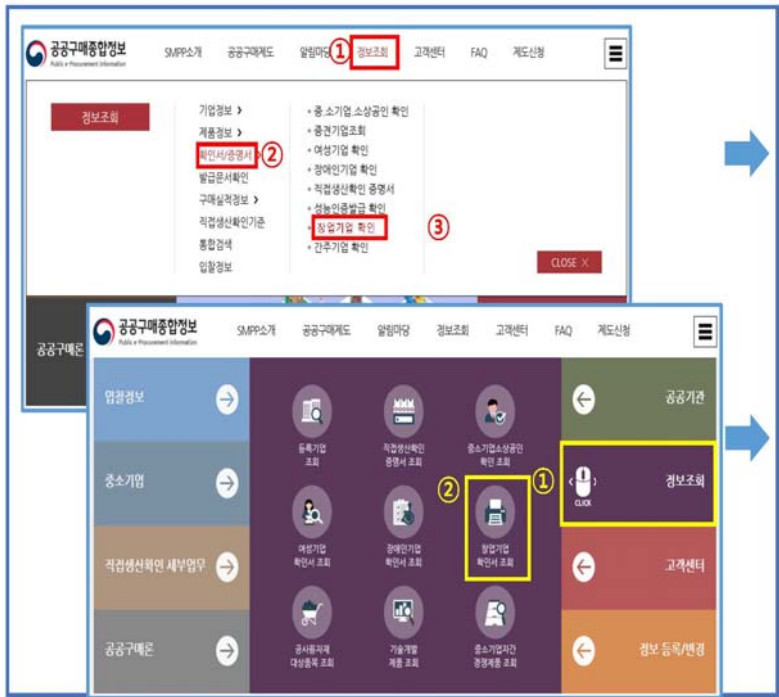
공공구매종합정보
Public e-Procurement Information

SMPP소개 공공구매제도 알림마당 ① 정보조회 고객센터 FAQ 제도신청

정보조회

기업정보 >
제품정보 >
확인서/증명서 ②
발급문서확인
구매실적정보 >
직접생산확인기준
통합검색
입찰정보

• 중.소기업.소상공인 확인
• 중견기업조회
• 여성기업 확인
• 장애인기업 확인
• 직접생산확인 증명서
• 성능인증발급 확인
• 창업기업 확인 ③
• 간주기업 확인

CLOSE ×

공공구매론

공공구매종합정보
Public e-Procurement Information

SMPP소개 공공구매제도 알림마당 정보조회 고객센터 FAQ 제도신청

입찰정보
중소기업
직접생산확인 세부업무
공공구매론

등록기업 조회
직접생산확인 증명서 조회
중소기업소상공인 확인 조회
여성기업 확인서 조회
장애인기업 확인서 조회
② 창업기업 확인서 조회 ①
공사용자재 대상품목 조회
기술개발 제품 조회
중소기업자간 경쟁제품 조회

공공기관
CLICK 정보조회
고객센터
정보 등록/변경